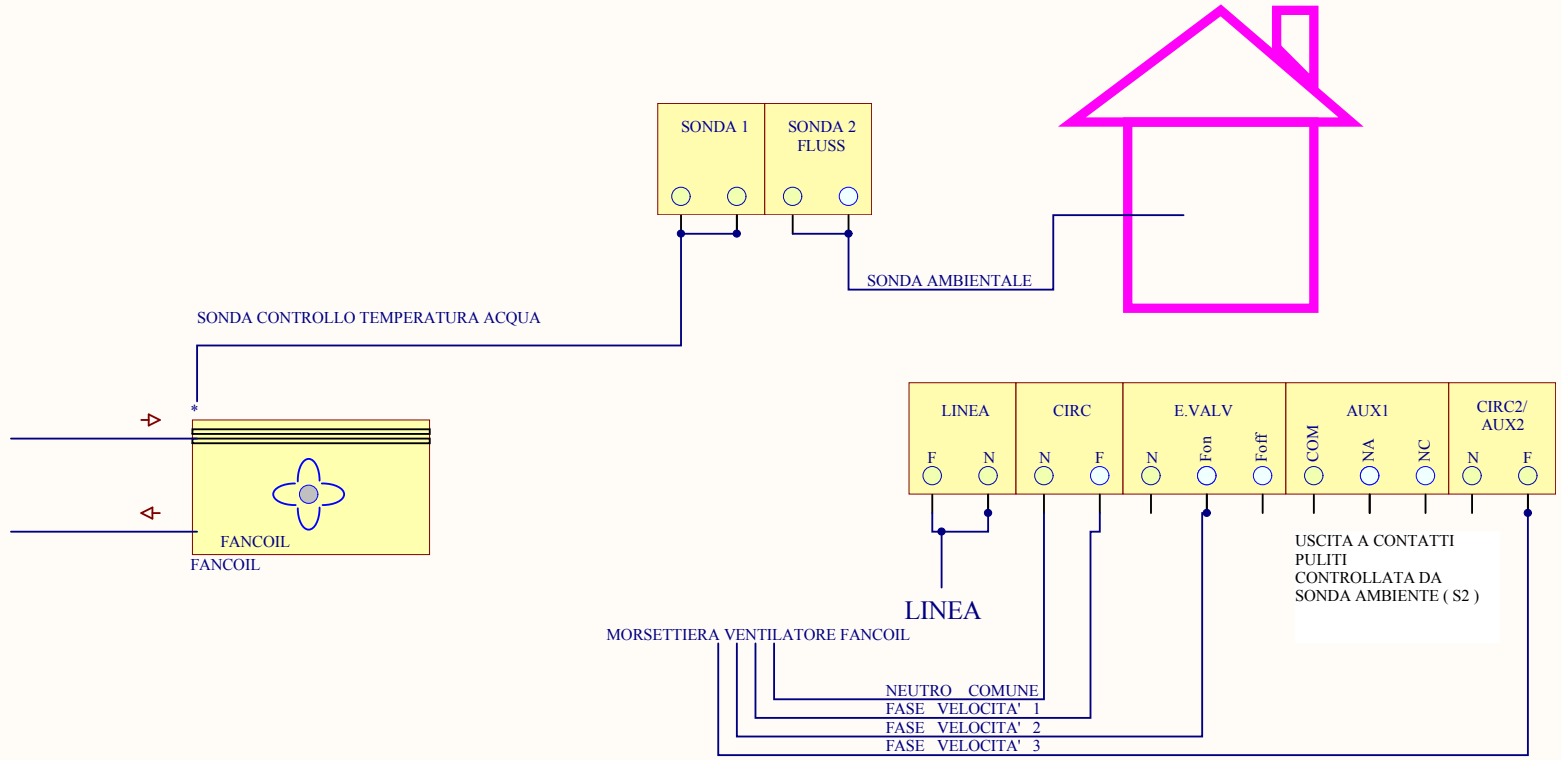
SONDA 1

SONDA 2
FLUSS

SONDA AMBIENTALE

SONDA CONTROLLO TEMPERATURA ACQUA

*

FANCOIL
FANCOIL

| LINEA | CIRC | E.VALV | AUX1 | CIRC2/ AUX2 |
|---|---|---|---|---|
| F N | N F | N Fon Foff | COM NA NC | N F |

USCITA A CONTATTI PULITI
CONTROLLATA DA
SONDA AMBIENTE ( S2 )

LINEA

MORSETTIERA VENTILATORE FANCOIL

NEUTRO COMUNE
FASE VELOCITA' 1
FASE VELOCITA' 2
FASE VELOCITA' 3